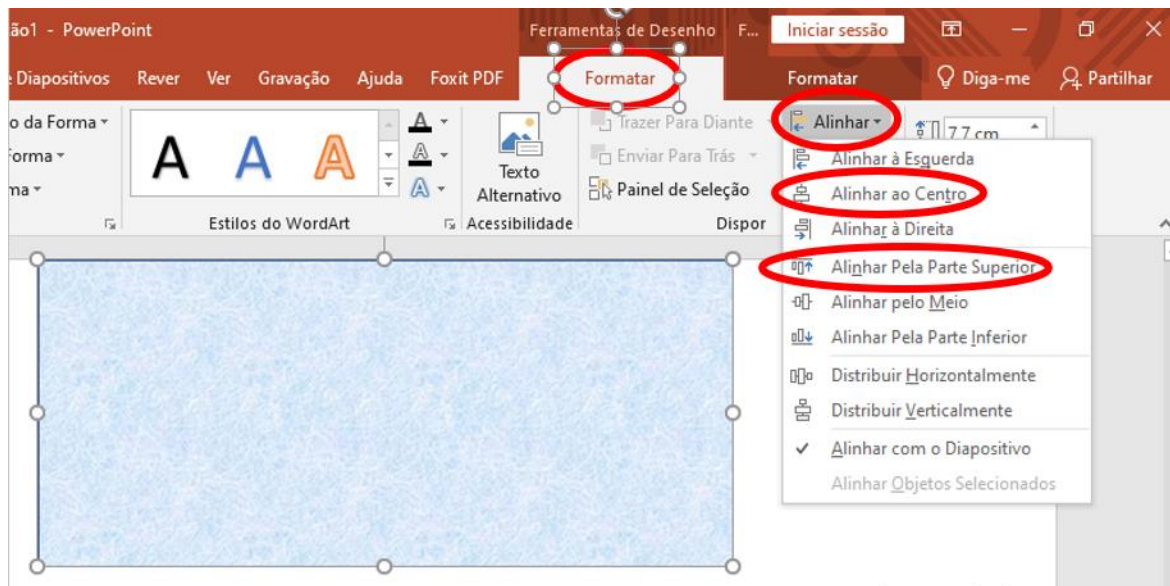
ão1 - PowerPoint

Ferramentas de Desenho F... Iniciar sessão

Diapositivos Rever Ver Gravação Ajuda Foxit PDF Formatar Formatar Diga-me Partilhar

o da Forma
Forma
ma

A A A

Texto Alternativo

Trazer Para Diante
Enviar Para Trás
Painel de Seleção

Alinhar
7,7 cm

Estilos do WordArt
Acessibilidade
Dispor

Alinhar à Esquerda
Alinhar ao Centro
Alinhar à Direita
Alinhar Pela Parte Superior
Alinhar pelo Meio
Alinhar Pela Parte Inferior
Distribuir Horizontalmente
Distribuir Verticalmente
Alinhar com o Diapositivo
Alinhar Objetos Selecionados